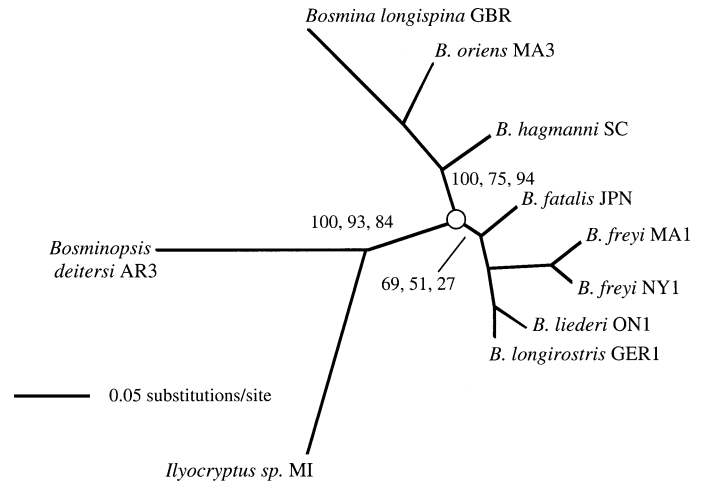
Bosmina longispina GBR

B. oriens MA3

B. hagmanni SC

100, 75, 94

B. fatalis JPN

100, 93, 84

B. freyi MA1

Bosminopsis deitersi AR3

B. freyi NY1

69, 51, 27

B. liederi ON1

B. longirostris GER1

0.05 substitutions/site

Ilyocryptus sp. MI